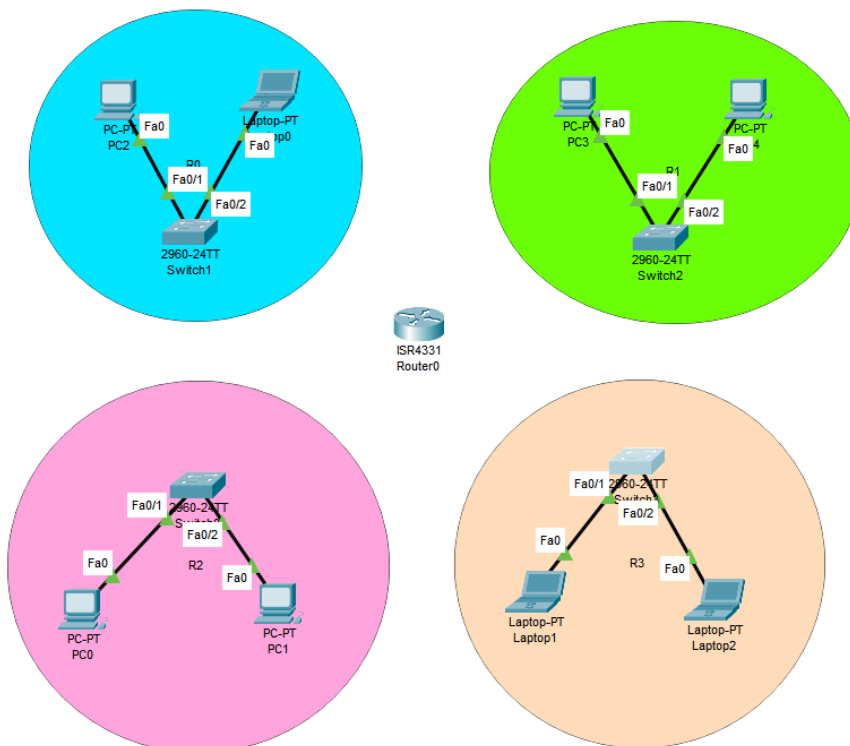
PC-PT
PC2
Fa0
Laptop-PT
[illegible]p0
Fa0
R0
Fa0/1
Fa0/2
2960-24TT
Switch1

PC-PT
PC3
Fa0
PC-PT
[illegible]4
Fa0
R1
Fa0/1
Fa0/2
2960-24TT
Switch2

ISR4331
Router0

Fa0/1
2960-24TT
Switch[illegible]
Fa0/2
Fa0
R2
Fa0
PC-PT
PC0
PC-PT
PC1

Fa0/1
2960-24TT
Switch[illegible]
Fa0/2
Fa0
R3
Fa0
Laptop-PT
Laptop1
Laptop-PT
Laptop2